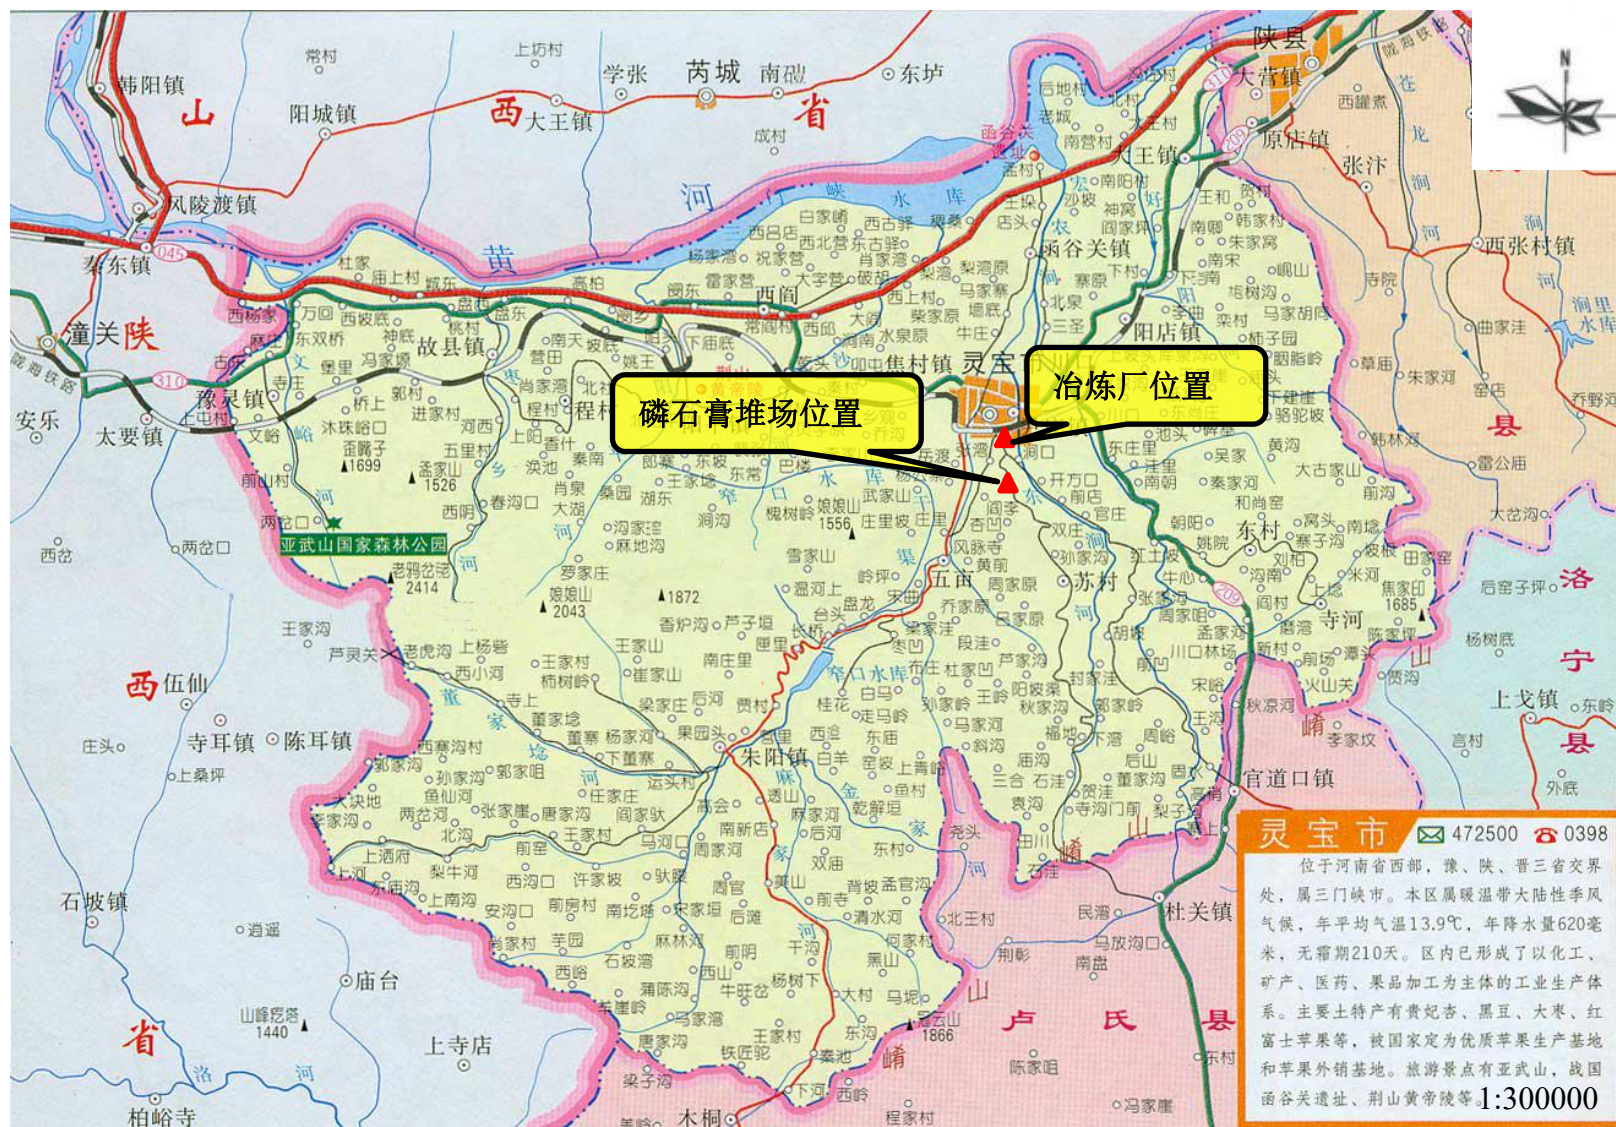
冶炼厂位置

磷石膏堆场位置

灵宝市

472500 0398

位于河南省西部，豫、陕、晋三省交界处，属三门峡市。本区属暖温带大陆性季风气候，年平均气温13.9℃，年降水量620毫米，无霜期210天。区内已形成了以化工、矿产、医药、果品加工为主体的工业生产体系。主要土特产有贵妃杏、黑豆、大枣、红富士苹果等，被国家定为优质苹果生产基地和苹果外销基地。旅游景点有亚武山，战国函谷关遗址、荆山黄帝陵等。

1:300000

山西省

陕县

大营镇

原店镇

张汴

西张村镇

黄河

三门峡水库

函谷关镇

阳店镇

故县镇

豫灵镇

太要镇

潼关

陕西省

秦东镇

风陵渡镇

韩阳镇

阳城镇

大王镇

芮城

南磑

东垆

学张

常村

上坊村

西阎

焦村镇

五亩

苏村

寺河

朱阳镇

官道口镇

杜关镇

东村

亚武山国家森林公园

老鸦岔垴 2414

娘娘山 2043

1872

1699

1526

1556

1685

1866

1440

窄口水库

西伍仙

寺耳镇

陈耳镇

石坡镇

庙台

上寺店

柏峪寺

木桐

卢氏县

洛宁县

上戈镇

安乐

两岔口

西岔

王家沟

芦灵关

庄头

上桑坪

逍遥

山峰疙瘩

双庄

东庄里

阳平

程村

尹庄镇

五里村

孟家山

川口

涧口

开方口

常阊村

西曲

新郑

西杨家

万回

东双桥

杜家

庙上村

高柏

亚武山

宏农涧河

阳平河

好阳河

沙河

枣乡河

文峪

董家埝

燕家河

故县

雪家山

香炉沟

芦子垣

王家山

桂花

石沟

五亩

旧户

南庄里

五原

李家坟

宫前

大古家山

窑店

寺院

曲家洼

雷公庙

大岔沟

后窑子坪

杨树底

东岭

外底

宫村

乔野河

朱家河

草庙

后地村

老城

南营村

孟村

店头

北坪

三圣

西阎

南阳村

神窝

阎家坪

王和

韩家村

朱家窝

南宋

岘山

坻坝沟

马家胡同

柿子园

双庙岭

西罐窑

苍龙涧

涧里水库

函谷关遗址